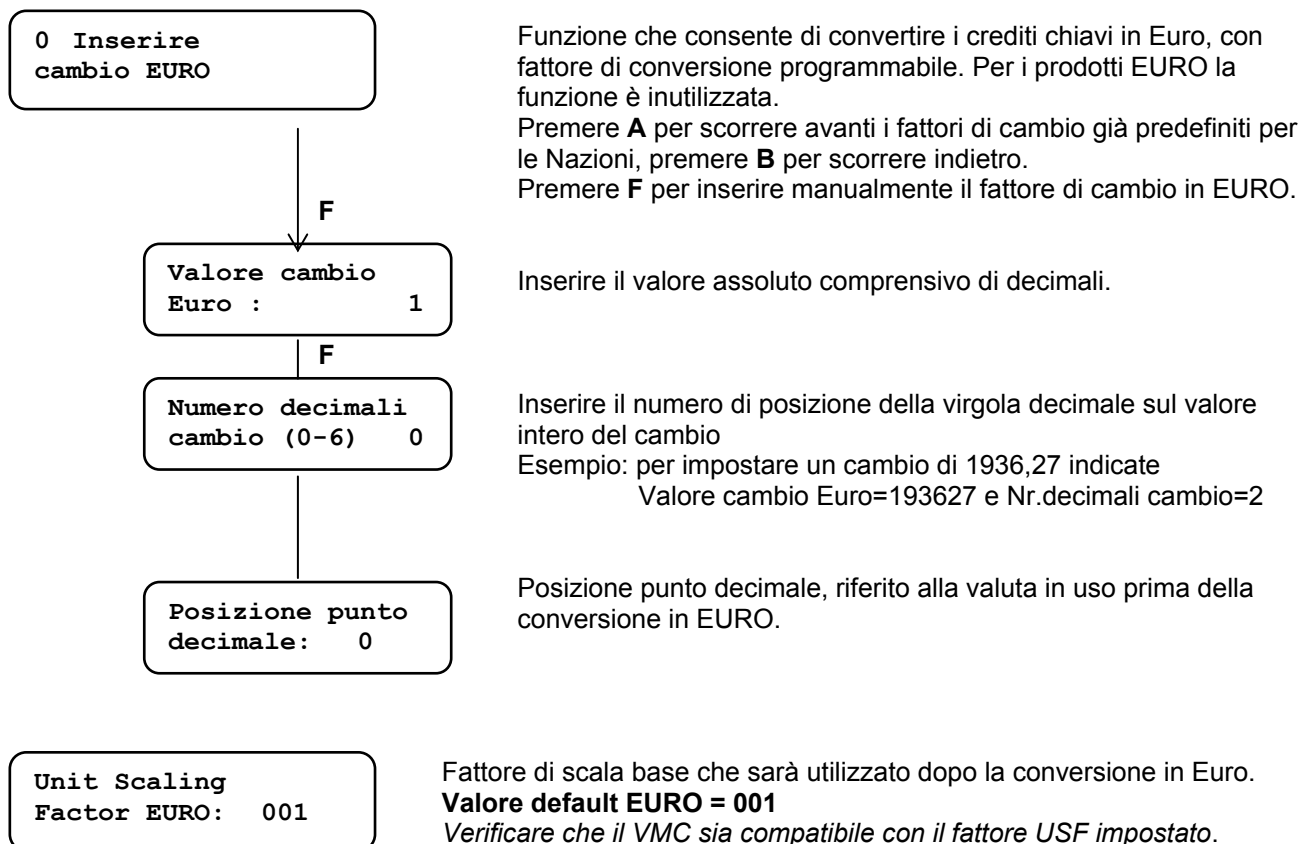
0 Inserire cambio EURO

Funzione che consente di convertire i crediti chiavi in Euro, con fattore di conversione programmabile. Per i prodotti EURO la funzione è inutilizzata.
Premere **A** per scorrere avanti i fattori di cambio già predefiniti per le Nazioni, premere **B** per scorrere indietro.
Premere **F** per inserire manualmente il fattore di cambio in EURO.

F

Valore cambio
Euro : 1

Inserire il valore assoluto comprensivo di decimali.

F

Numero decimali
cambio (0-6) 0

Inserire il numero di posizione della virgola decimale sul valore intero del cambio
Esempio: per impostare un cambio di 1936,27 indicate
Valore cambio Euro=193627 e Nr.decimali cambio=2

Posizione punto
decimale: 0

Posizione punto decimale, riferito alla valuta in uso prima della conversione in EURO.

Unit Scaling
Factor EURO: 001

Fattore di scala base che sarà utilizzato dopo la conversione in Euro.
**Valore default EURO = 001**
*Verificare che il VMC sia compatibile con il fattore USF impostato*.